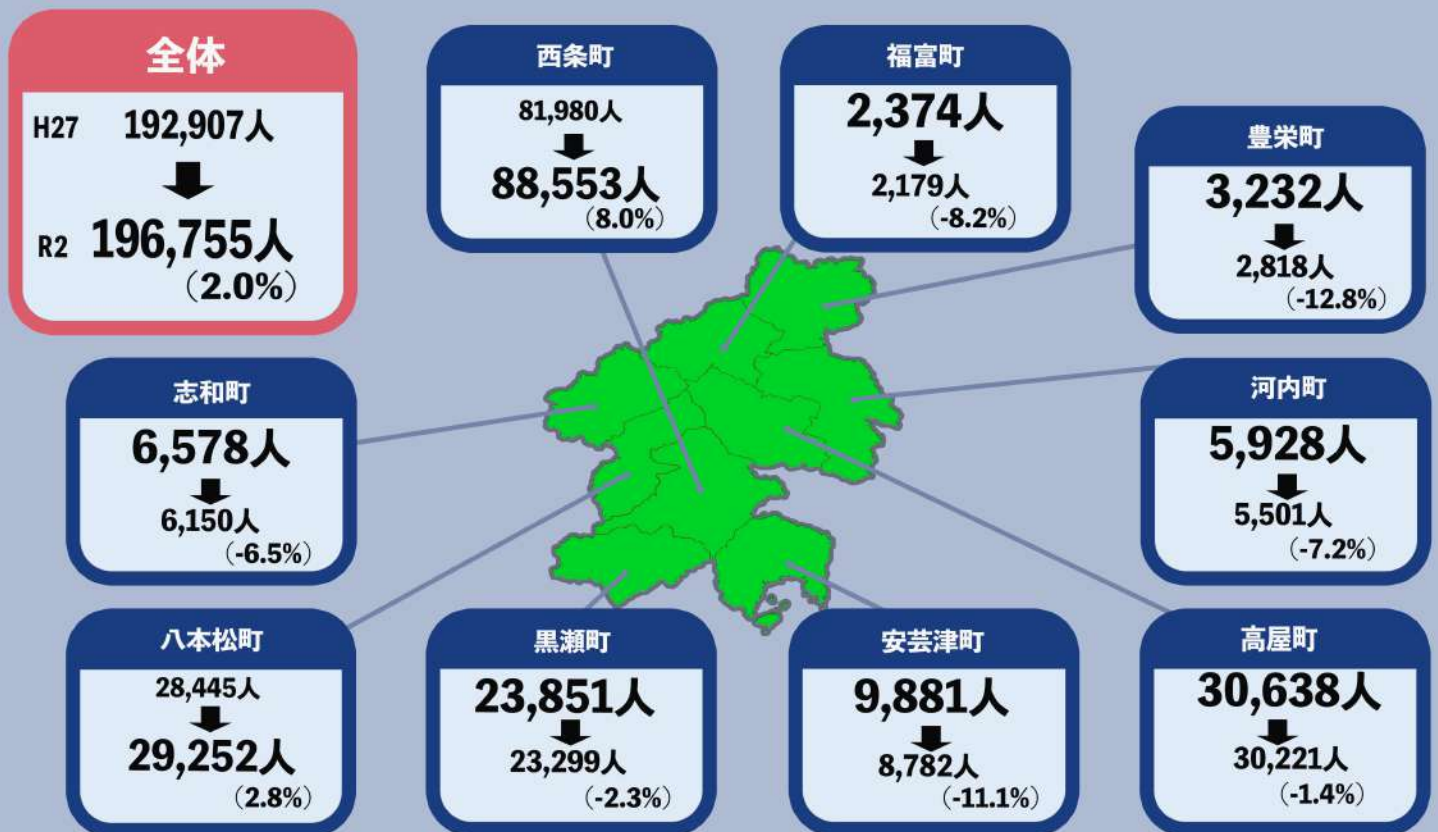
全体

H27 192,907人

R2 196,755人
（2.0%）

西条町
81,980人
88,553人
（8.0%）

福富町
2,374人
2,179人
（-8.2%）

豊栄町
3,232人
2,818人
（-12.8%）

志和町
6,578人
6,150人
（-6.5%）

河内町
5,928人
5,501人
（-7.2%）

八本松町
28,445人
29,252人
（2.8%）

黒瀬町
23,851人
23,299人
（-2.3%）

安芸津町
9,881人
8,782人
（-11.1%）

高屋町
30,638人
30,221人
（-1.4%）